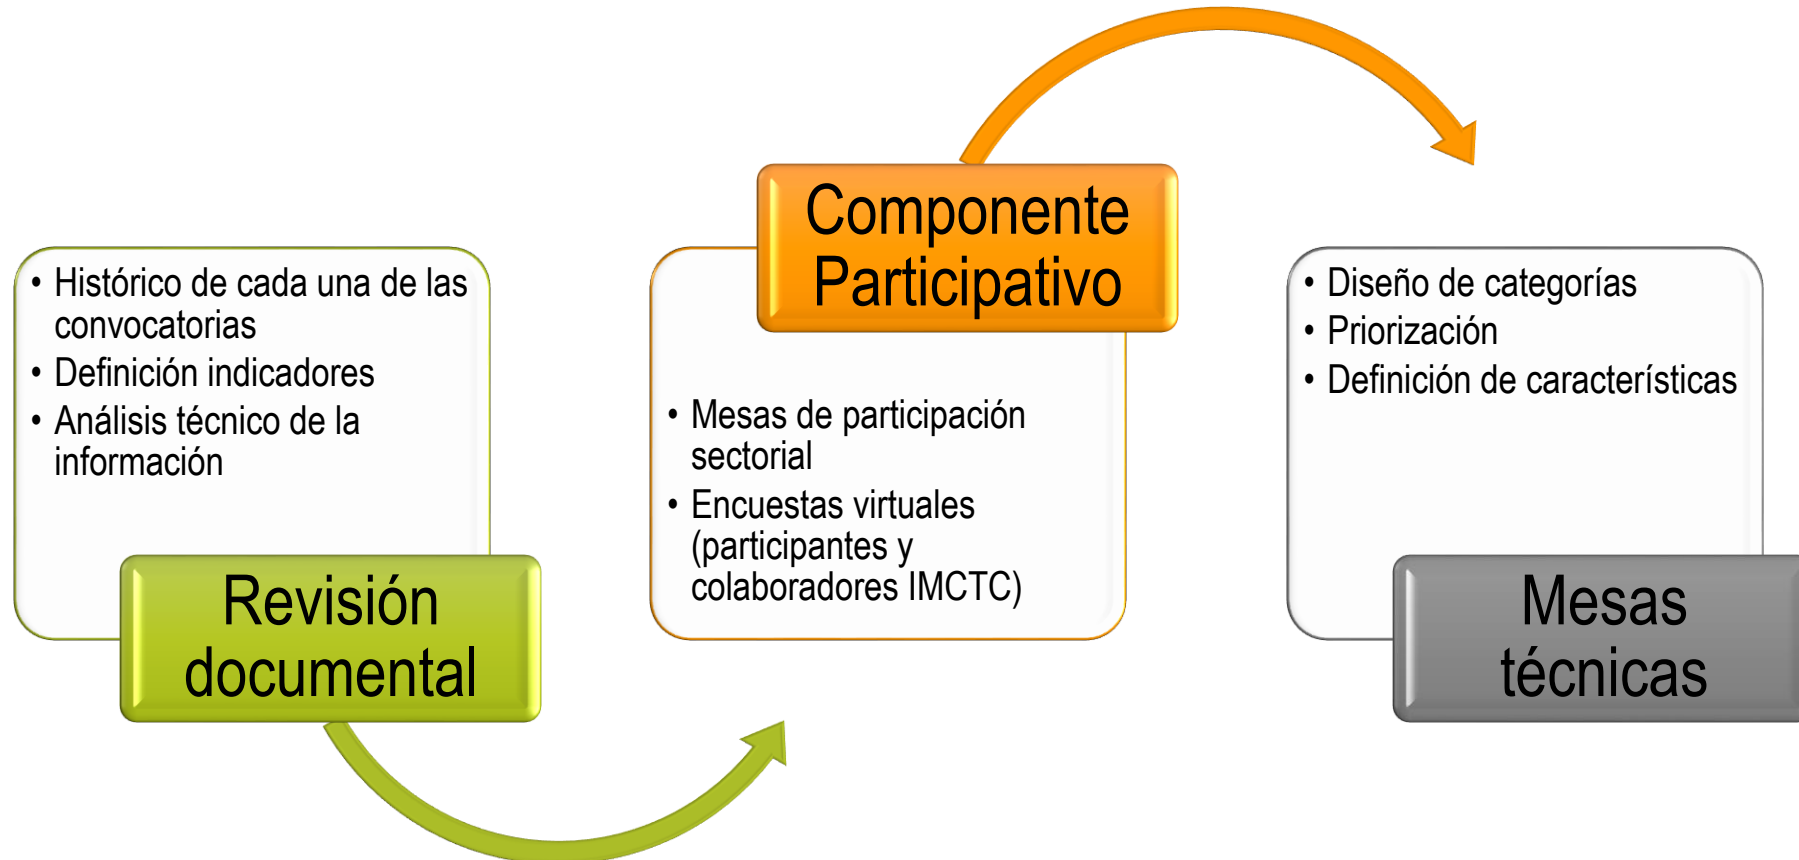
- Histórico de cada una de las convocatorias
- Definición indicadores
- Análisis técnico de la información

Revisión documental

Componente Participativo

- Mesas de participación sectorial
- Encuestas virtuales (participantes y colaboradores IMCTC)

- Diseño de categorías
- Priorización
- Definición de características

Mesas técnicas